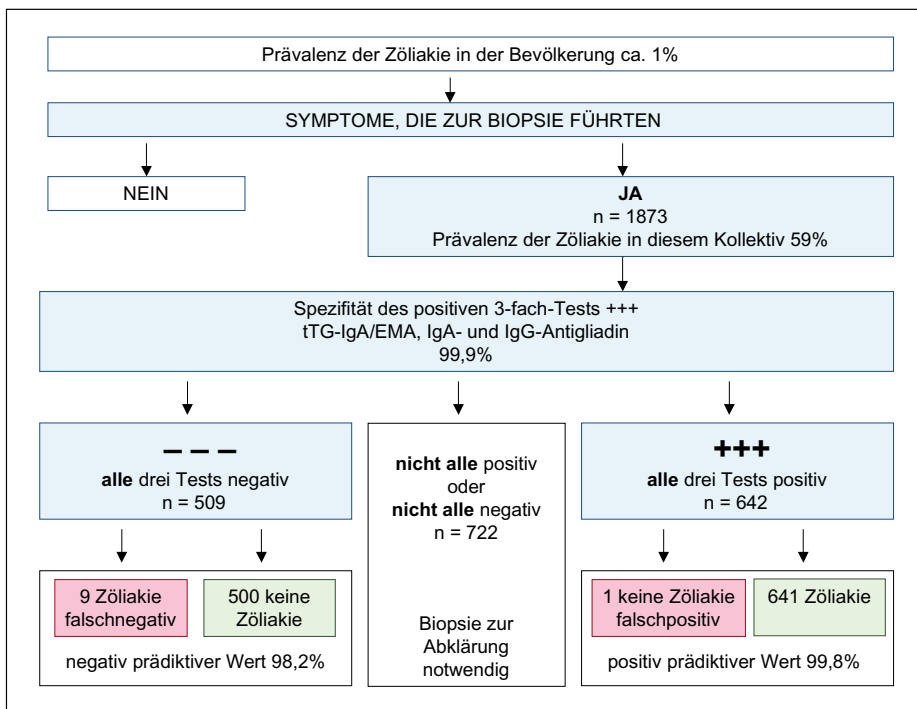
Prävalenz der Zöliakie in der Bevölkerung ca. 1%

SYMPTOME, DIE ZUR BIOPSIE FÜHRTEN

NEIN

**JA**
n = 1873
Prävalenz der Zöliakie in diesem Kollektiv 59%

Spezifität des positiven 3-fach-Tests +++
tTG-IgA/EMA, IgA- und IgG-Antigliadin
99,9%

– – –
**alle** drei Tests negativ
n = 509

9 Zöliakie falschnegativ

500 keine Zöliakie

negativ prädiktiver Wert 98,2%

**nicht alle** positiv
oder
**nicht alle** negativ
n = 722

Biopsie zur Abklärung notwendig

+++
**alle** drei Tests positiv
n = 642

1 keine Zöliakie falschpositiv

641 Zöliakie

positiv prädiktiver Wert 99,8%